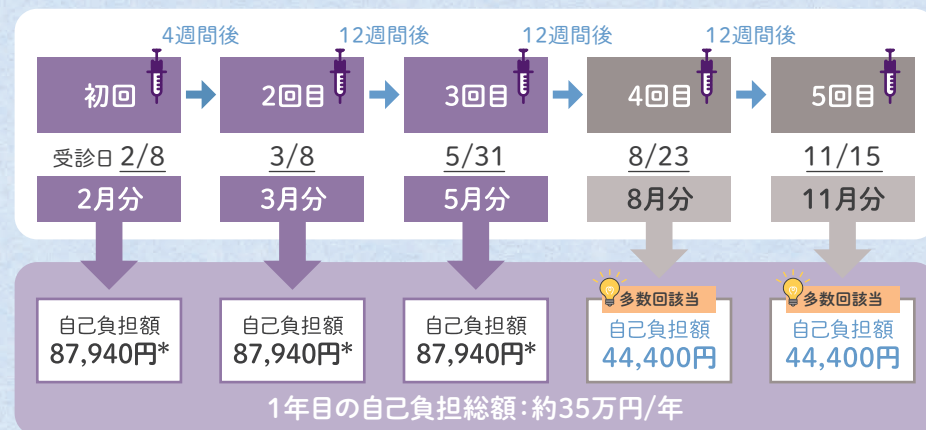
4週間後　12週間後　12週間後　12週間後

初回　2回目　3回目　4回目　5回目

受診日 2/8　3/8　5/31　8/23　11/15

2月分　3月分　5月分　8月分　11月分

自己負担額
87,940円*

自己負担額
87,940円*

自己負担額
87,940円*

多数回該当
自己負担額
44,400円

多数回該当
自己負担額
44,400円

1年目の自己負担総額：約35万円/年